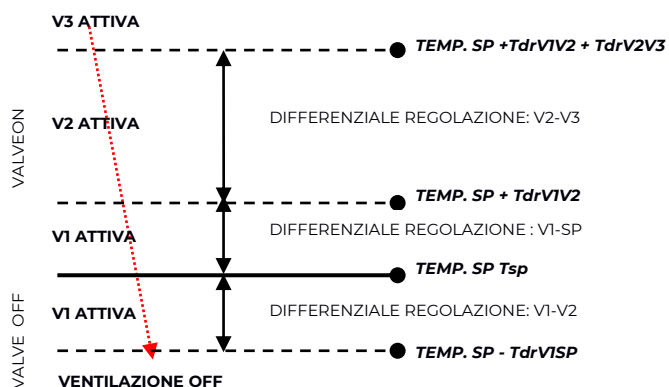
V3 ATTIVA

TEMP. SP +TdrV1V2 + TdrV2V3

VALVEON

V2 ATTIVA

DIFFERENZIALE REGOLAZIONE: V2-V3

TEMP. SP + TdrV1V2

V1 ATTIVA

DIFFERENZIALE REGOLAZIONE : V1-SP

TEMP. SP Tsp

VALVE OFF

V1 ATTIVA

DIFFERENZIALE REGOLAZIONE: V1-V2

TEMP. SP - TdrV1SP

VENTILAZIONE OFF